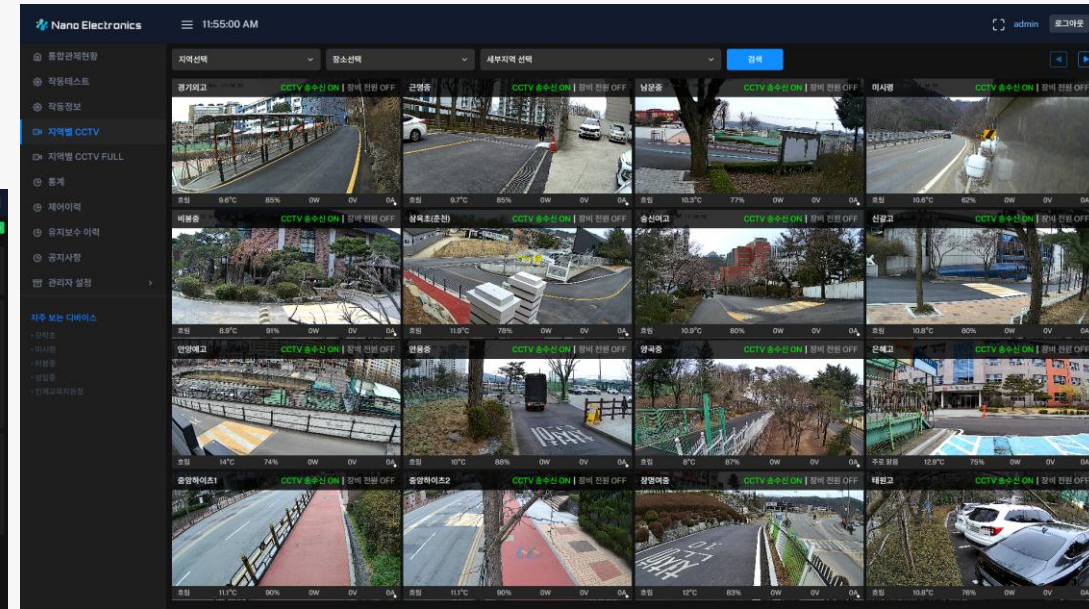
Nano Electronics
11:55:00 AM
admin
로그아웃

통합관제현황
작동테스트
작동정보
지역별 CCTV
지역별 CCTV FULL
통계
제어이력
유지보수 이력
공지사항
관리자 설정

자주 보는 디바이스
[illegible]
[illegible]
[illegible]
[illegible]
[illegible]

지역선택
장소선택
세부지역 선택
검색

경기외고 CCTV 송수신 ON | 장비 전원 OFF
흐림 9.6°C 85% 0W 0V 0A

근영중 CCTV 송수신 ON | 장비 전원 OFF
흐림 9.7°C 85% 0W 0V 0A

남문중 CCTV 송수신 ON | 장비 전원 OFF
흐림 10.3°C 77% 0W 0V 0A

미사랑 CCTV 송수신 ON | 장비 전원 OFF
흐림 10.6°C 62% 0W 0V 0A

비봉중 CCTV 송수신 ON | 장비 전원 OFF
흐림 8.9°C 91% 0W 0V 0A

상록초(준진) CCTV 송수신 ON | 장비 전원 OFF
흐림 11.3°C 78% 0W 0V 0A

송신여고 CCTV 송수신 ON | 장비 전원 OFF
흐림 10.9°C 80% 0W 0V 0A

신곡고 CCTV 송수신 ON | 장비 전원 OFF
흐림 10.8°C 80% 0W 0V 0A

안양예고 CCTV 송수신 ON | 장비 전원 OFF
흐림 14°C 74% 0W 0V 0A

연봉중 CCTV 송수신 ON | 장비 전원 OFF
흐림 10°C 86% 0W 0V 0A

양곡중 CCTV 송수신 ON | 장비 전원 OFF
흐림 8°C 87% 0W 0V 0A

은혜고 CCTV 송수신 ON | 장비 전원 OFF
구름 많음 12.9°C 75% 0W 0V 0A

중앙하이츠1 CCTV 송수신 ON | 장비 전원 OFF
흐림 11.1°C 90% 0W 0V 0A

중앙하이츠2 CCTV 송수신 ON | 장비 전원 OFF
흐림 11.1°C 90% 0W 0V 0A

창명여중 CCTV 송수신 ON | 장비 전원 OFF
흐림 12°C 83% 0W 0V 0A

태광고 CCTV 송수신 ON | 장비 전원 OFF
흐림 10.8°C 76% 0W 0V 0A